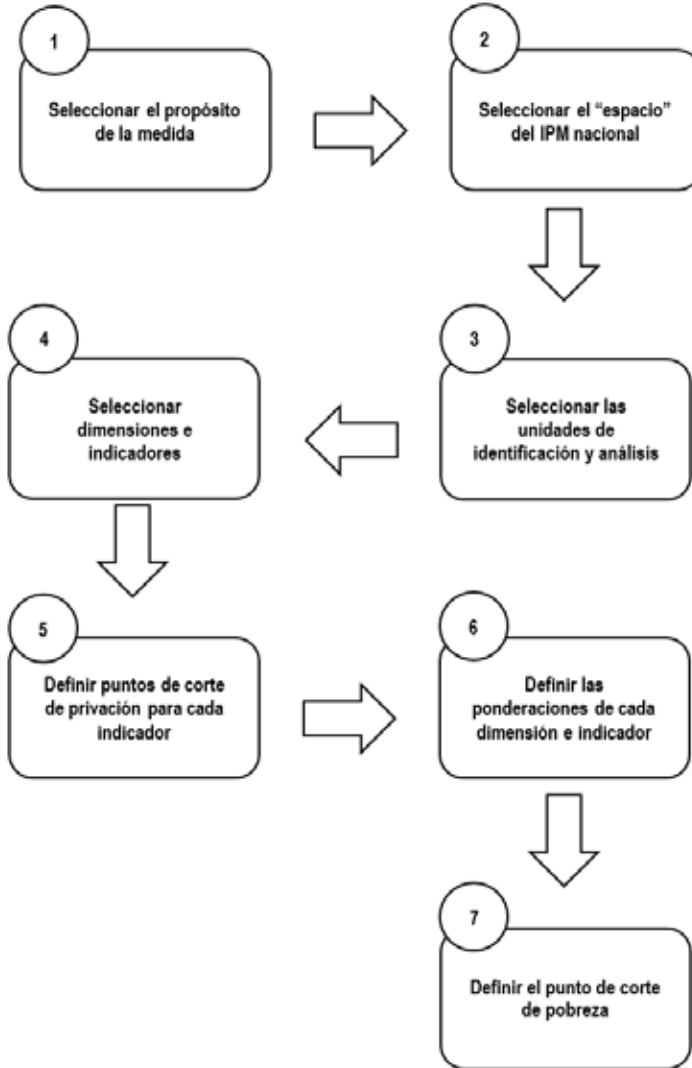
1

Seleccionar el propósito de la medida

2

Seleccionar el “espacio” del IPM nacional

3

Seleccionar las unidades de identificación y análisis

4

Seleccionar dimensiones e indicadores

5

Definir puntos de corte de privación para cada indicador

6

Definir las ponderaciones de cada dimensión e indicador

7

Definir el punto de corte de pobreza